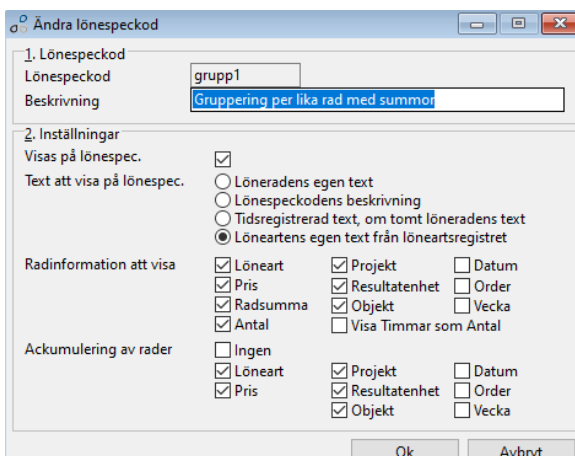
Ändra lönespeckod

1. Lönespeckod
Lönespeckod grupp1
Beskrivning Gruppering per lika rad med summor

2. Inställningar
Visas på lönespec. ☑
Text att visa på lönespec.
○ Löneradens egen text
○ Lönespeckodens beskrivning
○ Tidsregistrerad text, om tomt löneradens text
◉ Löneartens egen text från löneartsregistret

Radinformation att visa
☑ Löneart ☑ Projekt ☐ Datum
☑ Pris ☑ Resultatenhet ☐ Order
☑ Radsumma ☑ Objekt ☐ Vecka
☑ Antal ☐ Visa Timmar som Antal

Ackumulering av rader
☐ Ingen
☑ Löneart ☑ Projekt ☐ Datum
☑ Pris ☑ Resultatenhet ☐ Order
☑ Objekt ☐ Vecka

Ok Avbryt